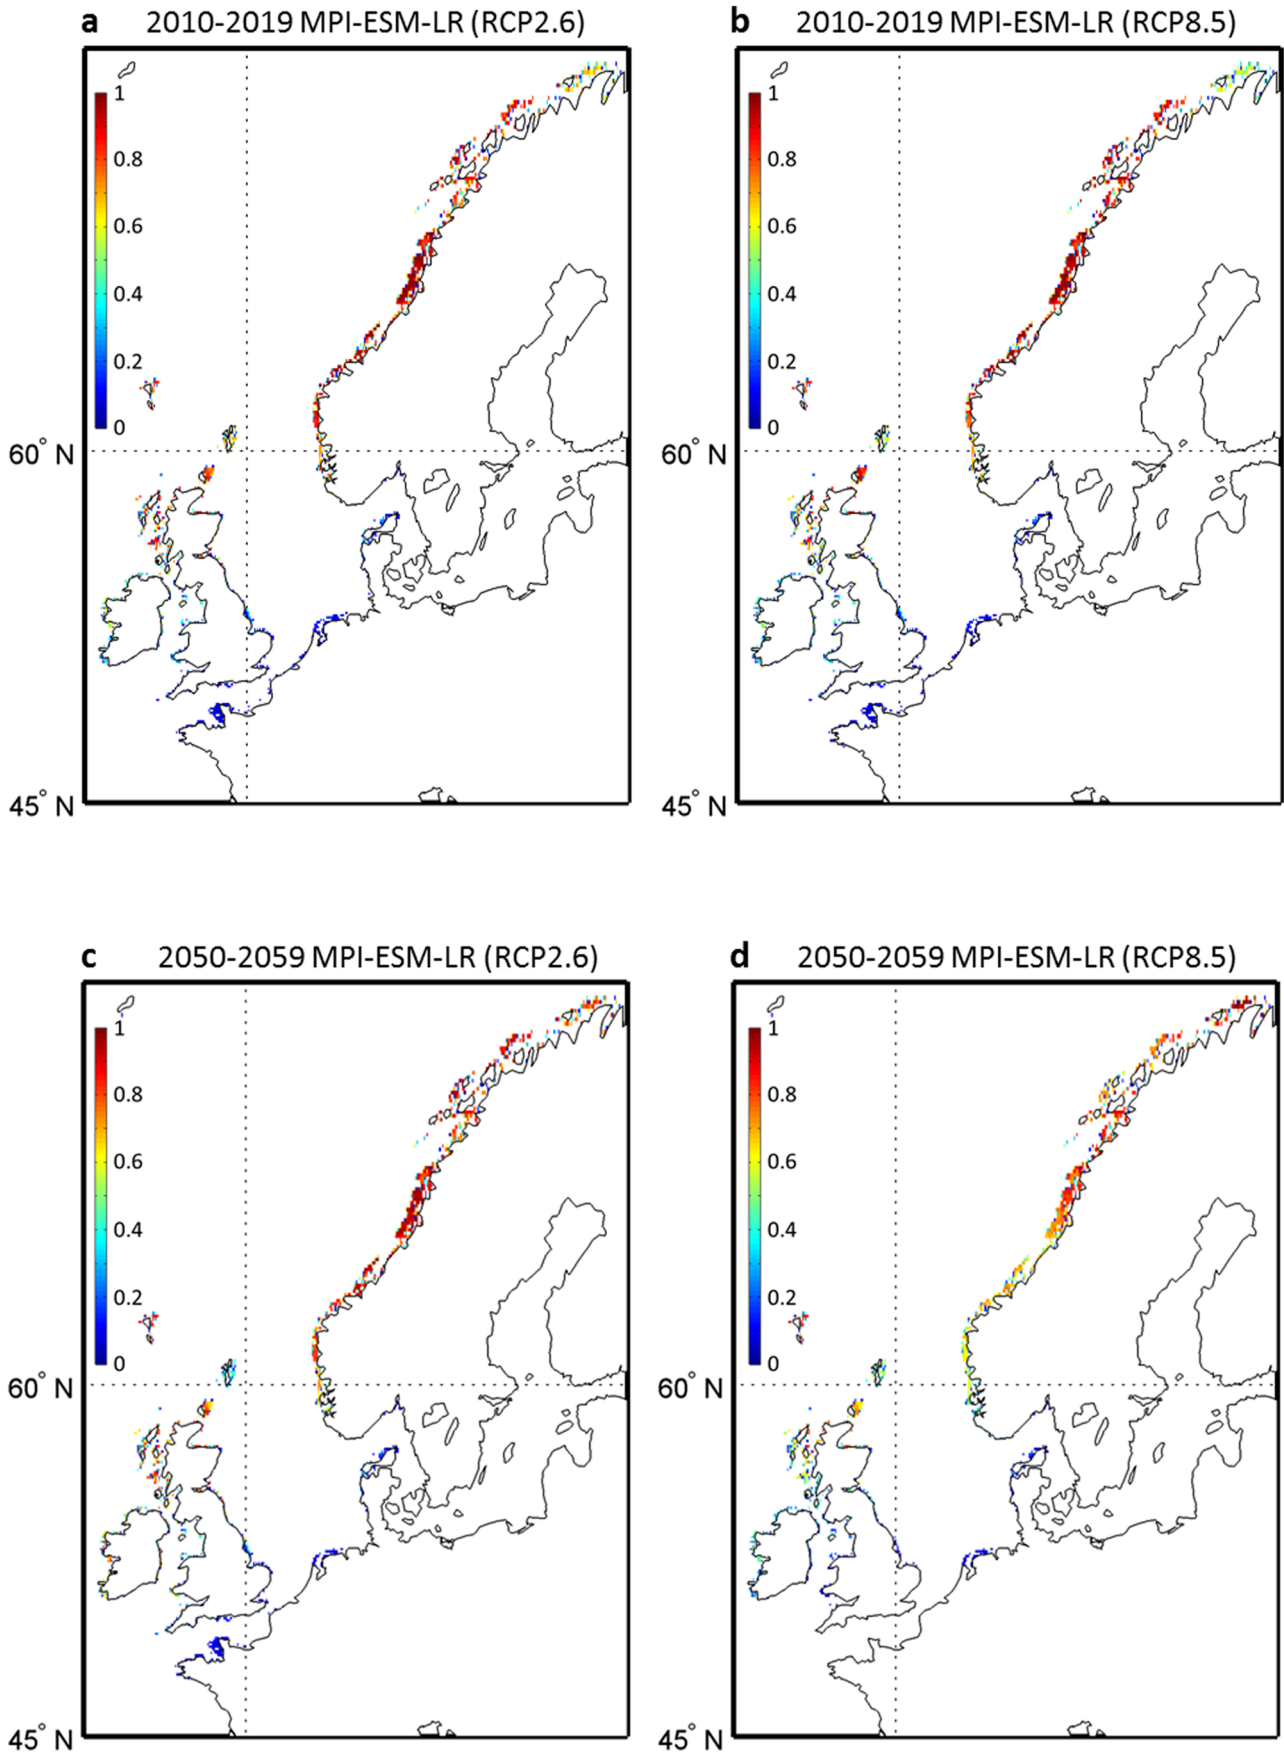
a 2010-2019 MPI-ESM-LR (RCP2.6)

1
0.8
0.6
0.4
0.2
0

60° N

45° N

b 2010-2019 MPI-ESM-LR (RCP8.5)

1
0.8
0.6
0.4
0.2
0

60° N

45° N

c 2050-2059 MPI-ESM-LR (RCP2.6)

1
0.8
0.6
0.4
0.2
0

60° N

45° N

d 2050-2059 MPI-ESM-LR (RCP8.5)

1
0.8
0.6
0.4
0.2
0

60° N

45° N